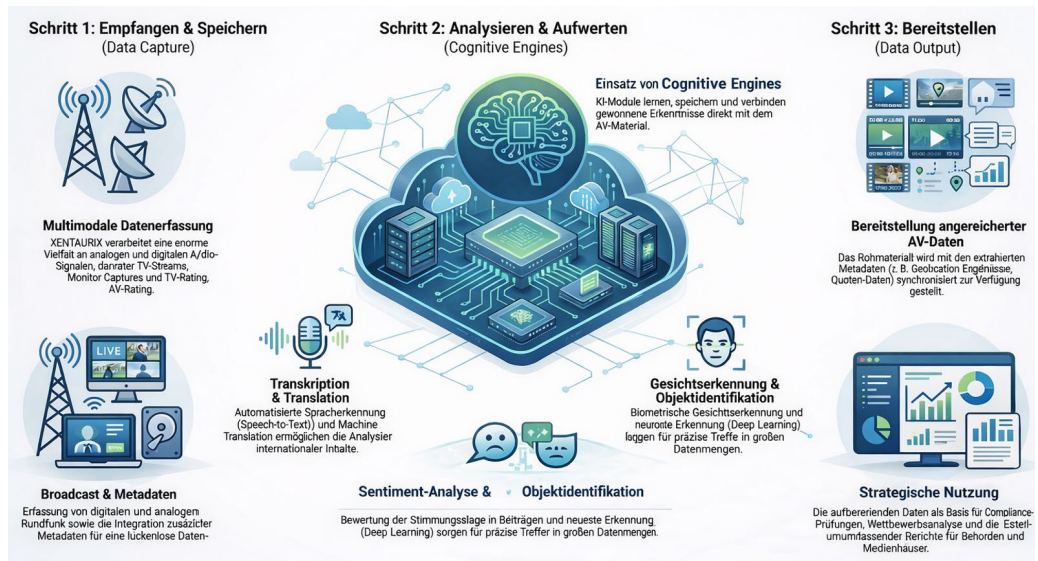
Schritt 1: Empfangen & Speichern
(Data Capture)

Schritt 2: Analysieren & Aufwerten
(Cognitive Engines)

Schritt 3: Bereitstellen
(Data Output)

Einsatz von Cognitive Engines
KI-Module lernen, speichern und verbinden gewonnene Erkenntnisse direkt mit dem AV-Material.

Multimodale Datenerfassung
XENTAURIX verarbeitet eine enorme Vielfalt an analogen und digitalen A/dio-Signalen, danrater TV-Streams, Monitor Captures und TV-Rating, AV-Rating.

LIVE

Broadcast & Metadaten
Erfassung von digitalen und analogen Rundfunk sowie die Integration zusäzicher Metadaten für eine lückenlose Daten-

Transkription & Translation
Automatisierte Spracherkennung (Speech-to-Text)) und Machine Translation ermöglichen die Analysier internationaler Inhalte.

Gesichtserkennung & Objektidentifikation
Biometrische Gesichtserkennung und neuronte Erkennung (Deep Learning) laggen für präzise Treffe in großen Datenmengen.

Sentiment-Analyse & Objektidentifikation
Bewertung der Stimmungslage in Beiträgen und neueste Erkennung (Deep Learning) sorgen für präzise Treffer in großen Datenmengen.

Bereitstellung angereicherter AV-Daten
Das Rohmateriall wird mit den extrahierten Metadaten (z. B. Geobcation Engeinisse, Quoten-Daten) synchronisiert zur Verfügung gestellt.

Strategische Nutzung
Die aufbereirenden Daten als Basis für Compliance-Prüfungen, Wettbewerbsanalyse and die Estell-umumfassender Reichte für Behorden und Medienhäuser.